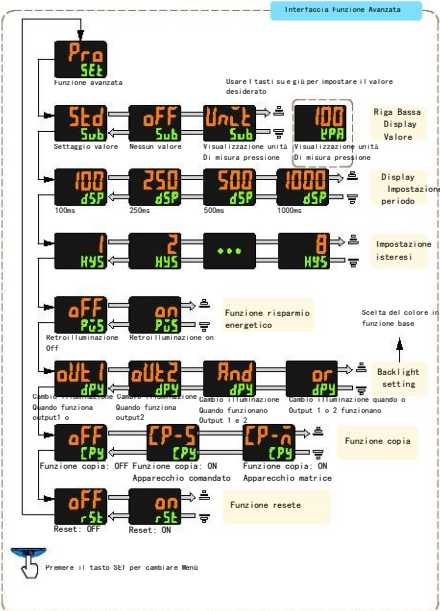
Interfaccia Funzione Avanzata

Pro
SEt
Funzione avanzata

Usare i tasti su e giù per impostare il valore desiderato

Std
Sub
Settaggio valore

oFF
Sub
Nessun valore

Unit
Sub
Visualizzazione unità Di misura pressione

100
kPA
Visualizzazione unità Di misura pressione

Riga Bassa Display Valore

100
dSP
100ms

250
dSP
250ms

500
dSP
500ms

1000
dSP
1000ms

Display Impostazione periodo

1
HYS

2
HYS

•••

8
HYS

Impostazione isteresi

oFF
PUS
Retroilluminazione Off

on
PUS
Retroilluminazione on

Funzione risparmio energetico

Scelta del colore in funzione base

oUt1
dPY
Cambio illuminazione Quando funziona output1 o

oUt2
dPY
Cambio illuminazione Quando funziona output2

And
dPY
Cambio illuminazione Quando funzionano Output 1 e 2

or
dPY
Cambio illuminazione quando o Output 1 o 2 funzionano

Backlight setting

oFF
CPY
Funzione copia: OFF

CP-S
CPY
Funzione copia: ON Apparecchio comandato

CP-n
CPY
Funzione copia: ON Apparecchio matrice

Funzione copia

oFF
rSt
Reset: OFF

on
rSt
Reset: ON

Funzione resete

Premere il tasto SET per cambiare Menù